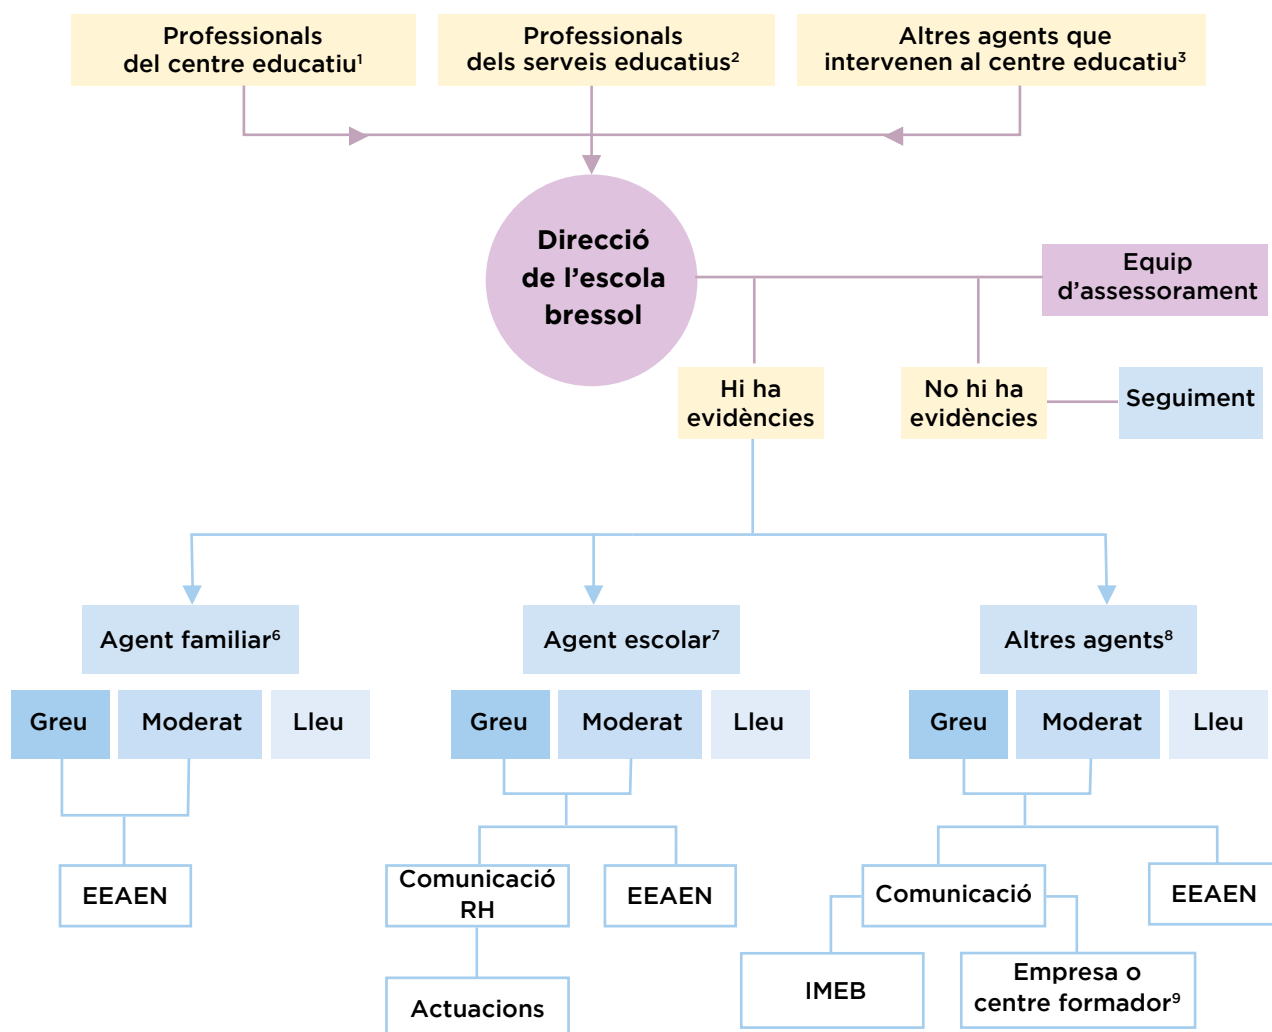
Professionals del centre educatiu$^1$

Professionals dels serveis educatius$^2$

Altres agents que intervenen al centre educatiu$^3$

Direcció de l’escola bressol

Equip d’assessorament

Hi ha evidències

No hi ha evidències

Seguiment

Agent familiar$^6$

Agent escolar$^7$

Altres agents$^8$

Greu

Moderat

Lleu

Greu

Moderat

Lleu

Greu

Moderat

Lleu

EEAEN

Comunicació RH

EEAEN

Comunicació

EEAEN

Actuacions

IMEB

Empresa o centre formador$^9$